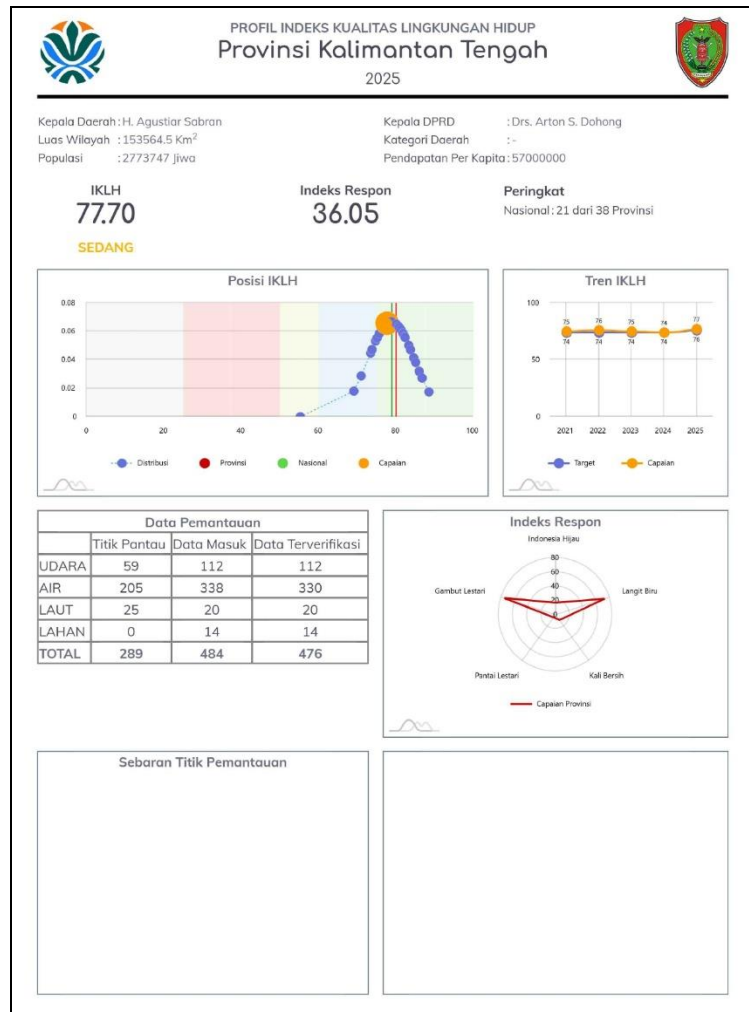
PROFIL INDEKS KUALITAS LINGKUNGAN HIDUP
Provinsi Kalimantan Tengah
2025

Kepala Daerah : H. Agustiar Sabran
Luas Wilayah : 153564.5 Km$^2$
Populasi : 2773747 Jiwa

Kepala DPRD : Drs. Arton S. Dohong
Kategori Daerah : -
Pendapatan Per Kapita : 57000000

IKLH
77.70
SEDANG

Indeks Respon
36.05

Peringkat
Nasional : 21 dari 38 Provinsi

Posisi IKLH
0.08
0.06
0.04
0.02
0
0 20 40 60 80 100
Distribusi Provinsi Nasional Capaian

Tren IKLH
100
50
0
75 76 75 74 77
74 74 74 74 76
2021 2022 2023 2024 2025
Target Capaian

Data Pemantauan

| | Titik Pantau | Data Masuk | Data Terverifikasi |
|---|---|---|---|
| UDARA | 59 | 112 | 112 |
| AIR | 205 | 338 | 330 |
| LAUT | 25 | 20 | 20 |
| LAHAN | 0 | 14 | 14 |
| TOTAL | 289 | 484 | 476 |

Indeks Respon
Indonesia Hijau
80
60
40
20
0
Gambut Lestari
Langit Biru
Pantai Lestari
Kali Bersih
Capaian Provinsi

Sebaran Titik Pemantauan